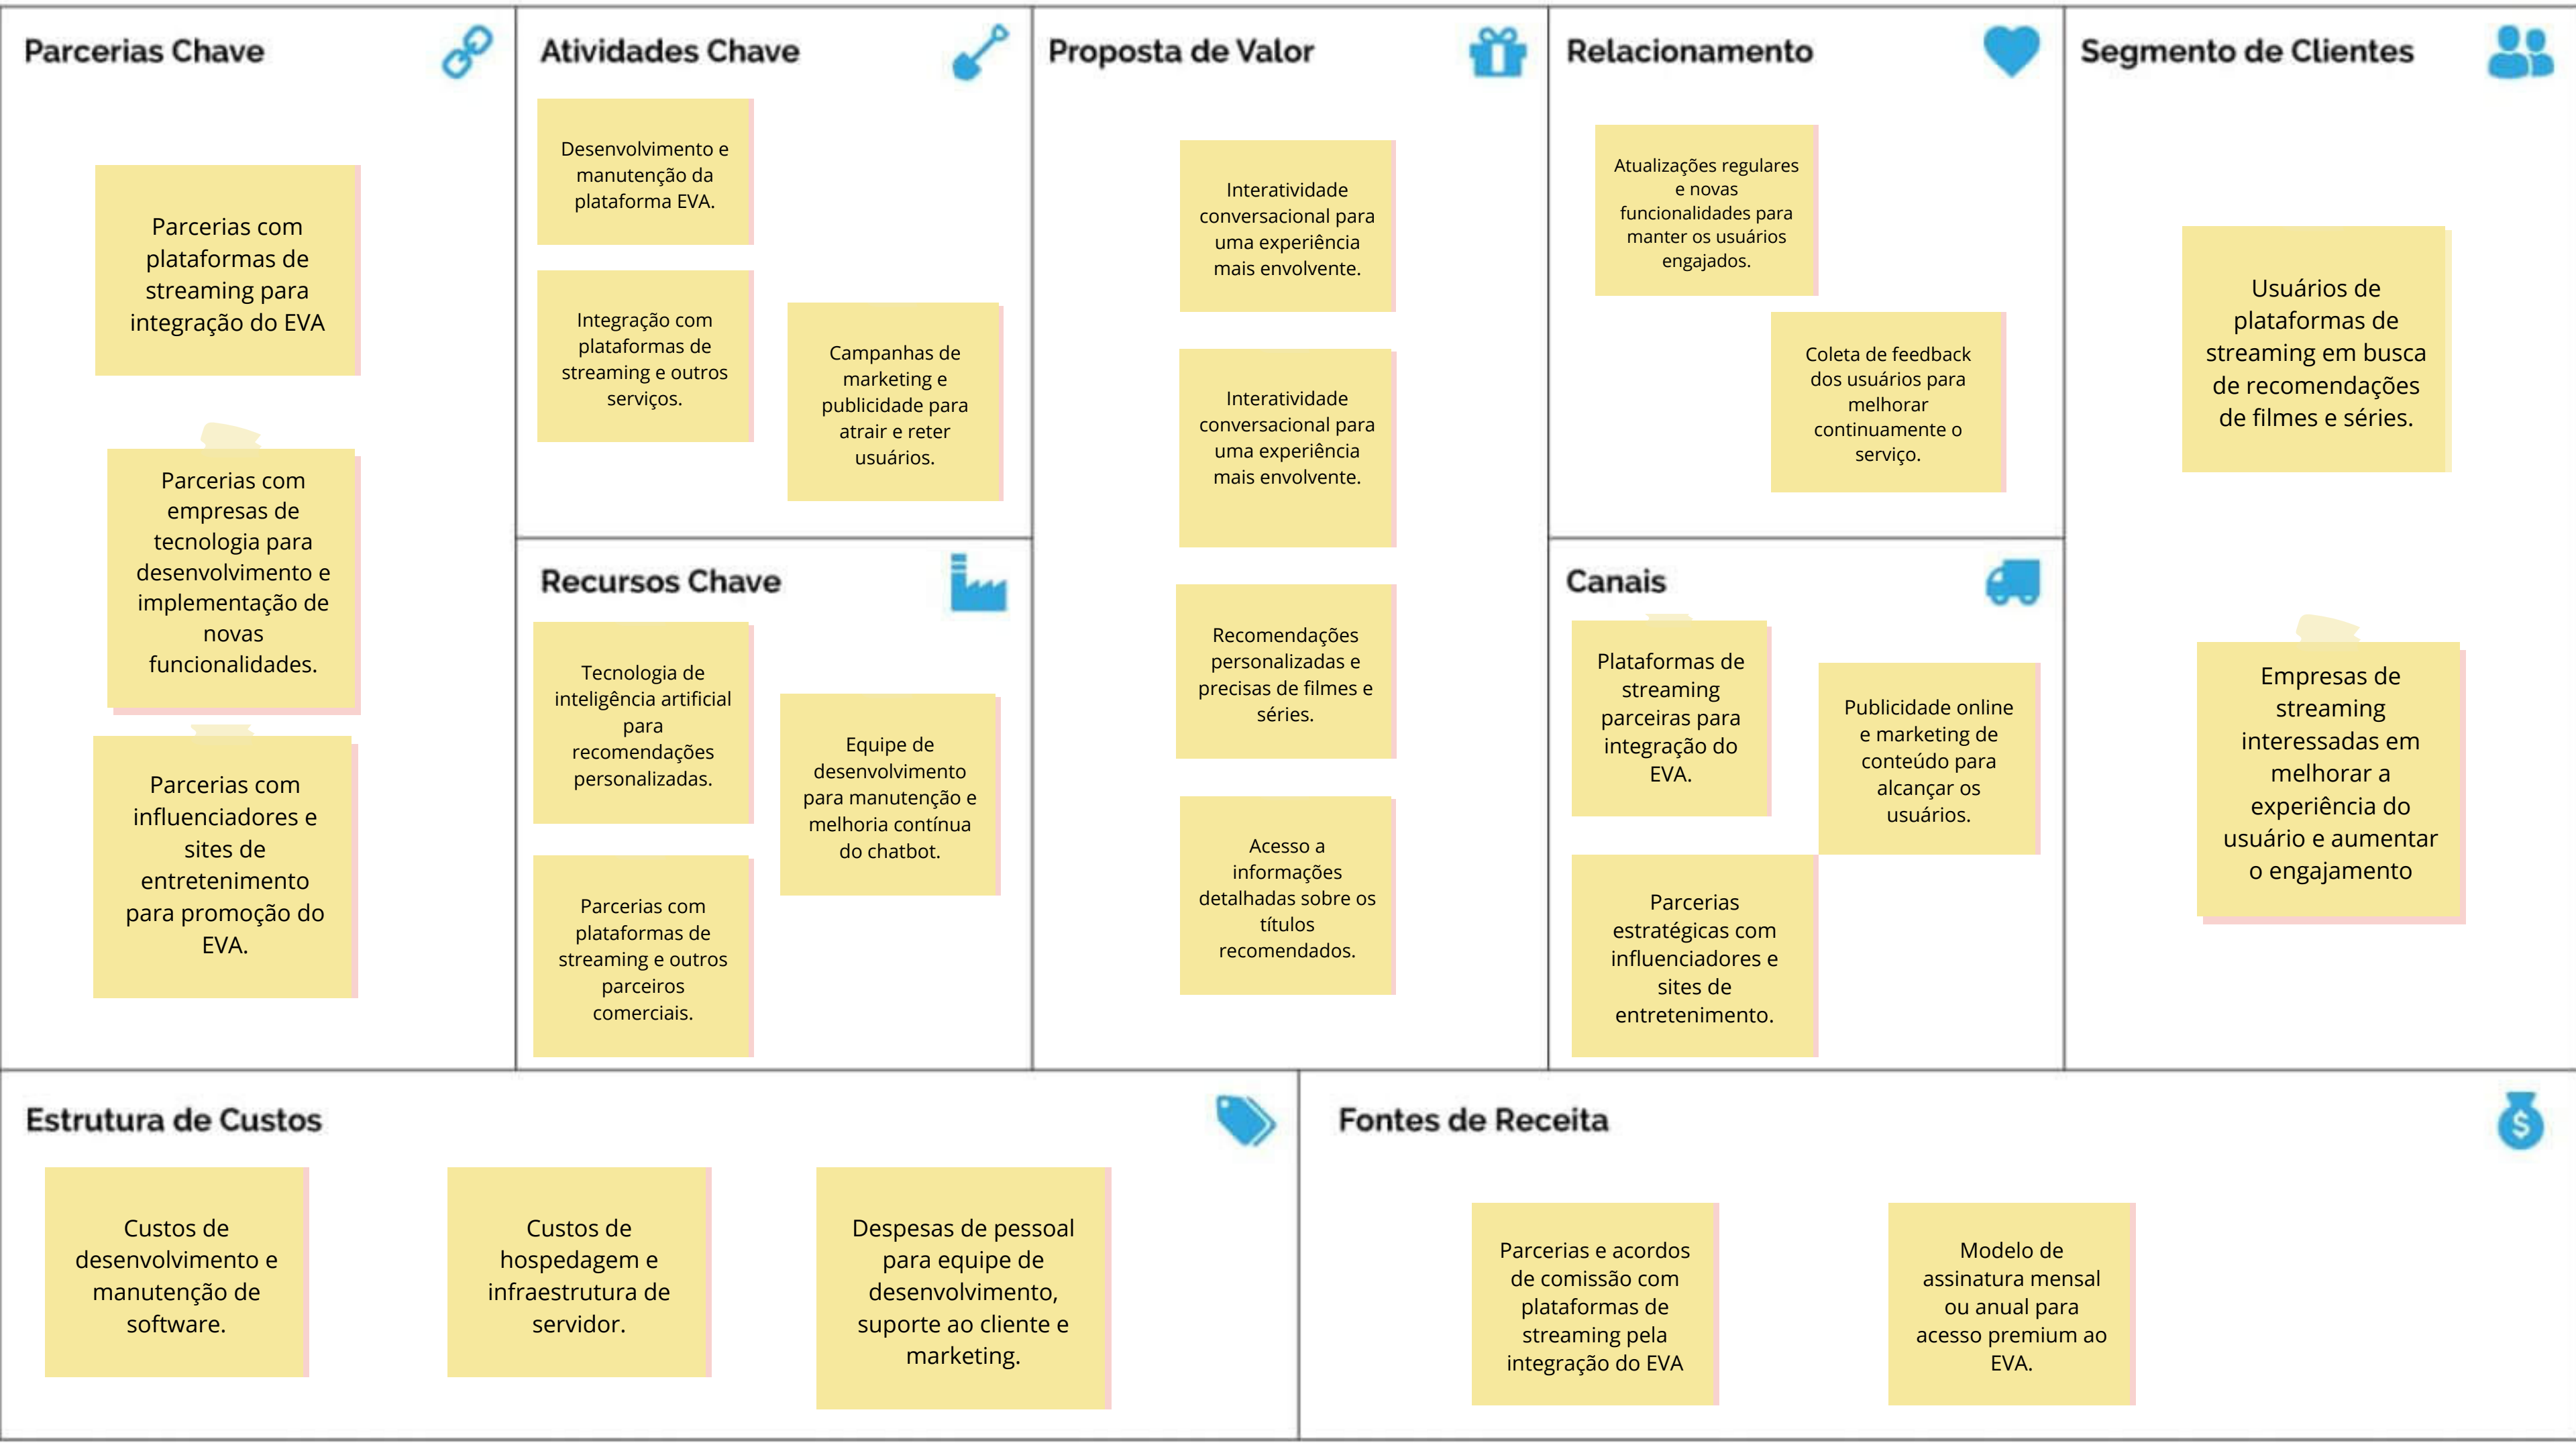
Parcerias Chave

Parcerias com plataformas de streaming para integração do EVA

Parcerias com empresas de tecnologia para desenvolvimento e implementação de novas funcionalidades.

Parcerias com influenciadores e sites de entretenimento para promoção do EVA.

Atividades Chave

Desenvolvimento e manutenção da plataforma EVA.

Integração com plataformas de streaming e outros serviços.

Campanhas de marketing e publicidade para atrair e reter usuários.

Recursos Chave

Tecnologia de inteligência artificial para recomendações personalizadas.

Equipe de desenvolvimento para manutenção e melhoria contínua do chatbot.

Parcerias com plataformas de streaming e outros parceiros comerciais.

Proposta de Valor

Interatividade conversacional para uma experiência mais envolvente.

Interatividade conversacional para uma experiência mais envolvente.

Recomendações personalizadas e precisas de filmes e séries.

Acesso a informações detalhadas sobre os títulos recomendados.

Relacionamento

Atualizações regulares e novas funcionalidades para manter os usuários engajados.

Coleta de feedback dos usuários para melhorar continuamente o serviço.

Canais

Plataformas de streaming parceiras para integração do EVA.

Publicidade online e marketing de conteúdo para alcançar os usuários.

Parcerias estratégicas com influenciadores e sites de entretenimento.

Segmento de Clientes

Usuários de plataformas de streaming em busca de recomendações de filmes e séries.

Empresas de streaming interessadas em melhorar a experiência do usuário e aumentar o engajamento

Estrutura de Custos

Custos de desenvolvimento e manutenção de software.

Custos de hospedagem e infraestrutura de servidor.

Despesas de pessoal para equipe de desenvolvimento, suporte ao cliente e marketing.

Fontes de Receita

Parcerias e acordos de comissão com plataformas de streaming pela integração do EVA

Modelo de assinatura mensal ou anual para acesso premium ao EVA.